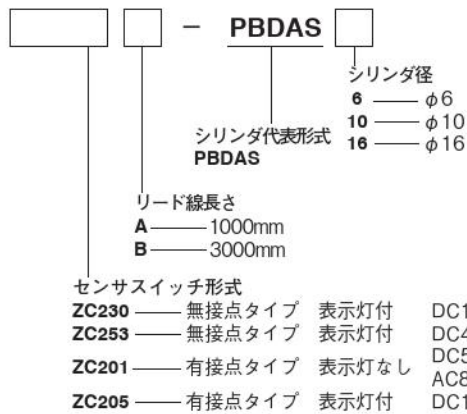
– PBDAS

シリンダ径
6 —— $\phi$6
10 —— $\phi$10
16 —— $\phi$16

シリンダ代表形式
PBDAS

リード線長さ
A —— 1000mm
B —— 3000mm

センサスイッチ形式
ZC230 —— 無接点タイプ 表示灯付 DC1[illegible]
ZC253 —— 無接点タイプ 表示灯付 DC4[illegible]
ZC201 —— 有接点タイプ 表示灯なし DC5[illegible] AC8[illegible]
ZC205 —— 有接点タイプ 表示灯付 DC1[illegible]